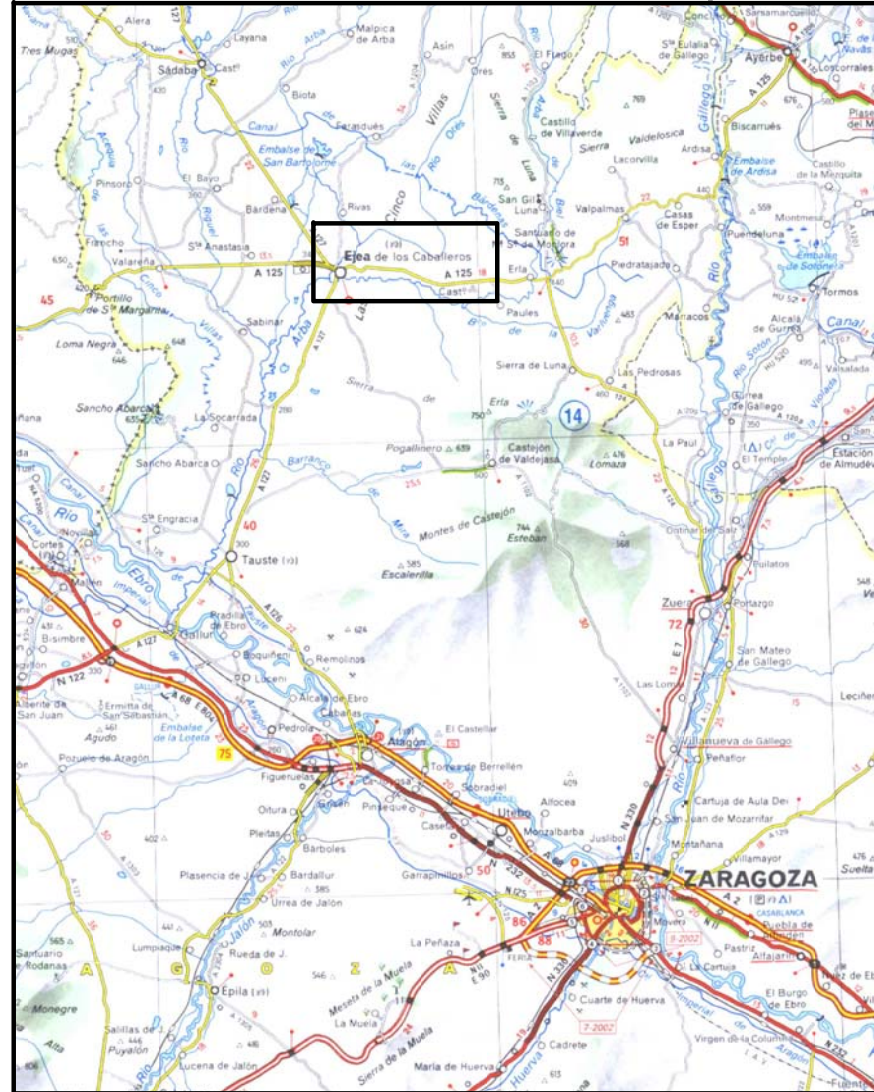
Alera
Layana
Malpica de Arba
Asín
Tres Mugas
Sádaba
Castª
Ores
El Frago
Sta Eulalia de Gállego
Ayerbe
Loscorrales
Biota
Castillo de Villaverde
Sierra Valdelosica
Farasdués
Canal
Embalse de San Bartolomé
Río Arba
Cinco Villas
Sierra de Luna
Biscarrués
Lacorvilla
Ardisa
Embalse de Ardisa
Castillo de la Marquita
Pinsoro
El Bayo
San Gil
Luna
Valpalmas
Casas de Esper
Montmesa
Bardena
Rivas
Puendeluna
Santuario de Sta de Monlora
Embalse de Sotonera
Farnicho
Sta Anastasia
Ejea de los Caballeros
A 125
Erla
Piedratajada
Valareña
45
Portillo de Sta Margarita
Castª
Paules
Marracos
Tormos
Alcalá de Gurrea
Canal
Sabinar
51
Loma Negra
Sierra de Luna
Las Pedrosas
Río Sotón
Gurrea de Gállego
Sancho Abarca
La Socarrada
Sierra de Erla
14
La Paul
Estación de Almudévar
Pogallinero
Castejón de Valdejasa
Lomaza
El Temple
Sancho Abarca
Barranco
Canal
Río
Sta Engracia
Montes de Castejón
Esteban
40
Tauste
Cortes
Mallén
Escalerilla
Bisimbre
Ebro
Imperial
Pradilla de Ebro
Gallur
A 127
Boquiñeni
Remolinos
Zuera
Portazgo
72
Bulilatos
San Mateo de Gállego
N 122
Luceni
Alcalá de Ebro
Cabañas
Las Lomas
Leciñena
Alberite de San Juan
Ermita de San Sebastián
Agudo
Embalse de la Loteta
A 68
Pedrola
Alagón
El Castellar
Villanueva de Gállego
Peñaflor
75
Pozuelo de Aragón
Figueruelas
Torres de Berrellén
Sobradiel
Alfocea
Cartuja de Aula Dei
Oitura
Grisén
Pinseque
Casetas
Utebo
Monzalbarba
Juslibol
San Juan de Mozarrifar
Pleitas
Bárboles
Montañana
Villamayor
Plasencia de J.
Bardallur
Garrapinillos
50
ZARAGOZA
Suelta
Urrea de Jalón
Montolar
N 232
A 2
CASABLANCA
Puebla de Alfindén
Lumpiaque
Rueda de J.
La Peñaza
86
88
Movera
Pastriz
Alfajarín
Nuez de Ebro
Santuario de Rodanas
Jalón
Z
A
G
O
Épila
Meseta de la Muela
E 90
Cuarte de Huerva
La Cartuja
El Burgo de Ebro
Monegre
Salillas de J.
Puyalón
La Muela
Sierra de la Muela
7-2002
9-2002
Cadrete
Lucena de Jalón
María de Huerva
Huerva
Virgen de la Columna
Canal Imperial de Aragón
A